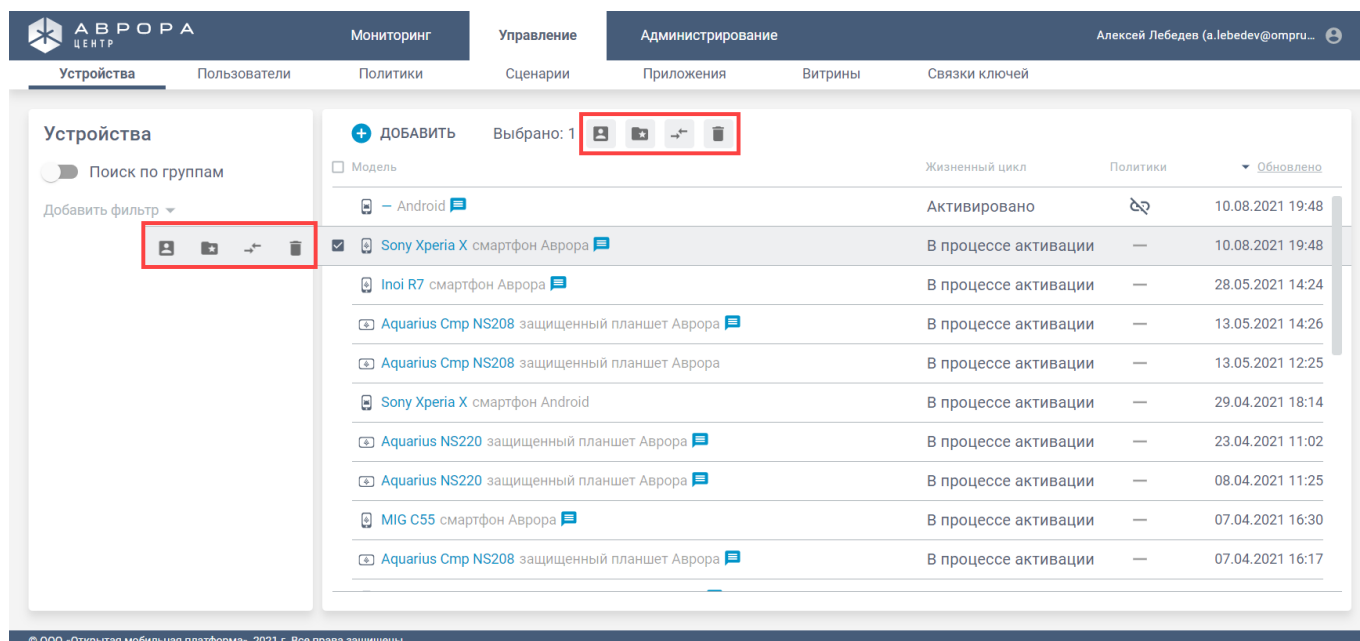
АВРОРА
ЦЕНТР

Мониторинг
Управление
Администрирование
Алексей Лебедев (a.lebedev@ompru...

Устройства
Пользователи
Политики
Сценарии
Приложения
Витрины
Связки ключей

Устройства
Поиск по группам
Добавить фильтр

ДОБАВИТЬ
Выбрано: 1

| Модель | Жизненный цикл | Политики | Обновлено |
|---|---|---|---|
| — Android | Активировано | | 10.08.2021 19:48 |
| Sony Xperia X смартфон Аврора | В процессе активации | — | 10.08.2021 19:48 |
| Inoi R7 смартфон Аврора | В процессе активации | — | 28.05.2021 14:24 |
| Aquarius Cmp NS208 защищенный планшет Аврора | В процессе активации | — | 13.05.2021 14:26 |
| Aquarius Cmp NS208 защищенный планшет Аврора | В процессе активации | — | 13.05.2021 12:25 |
| Sony Xperia X смартфон Android | В процессе активации | — | 29.04.2021 18:14 |
| Aquarius NS220 защищенный планшет Аврора | В процессе активации | — | 23.04.2021 11:02 |
| Aquarius NS220 защищенный планшет Аврора | В процессе активации | — | 08.04.2021 11:25 |
| MIG C55 смартфон Аврора | В процессе активации | — | 07.04.2021 16:30 |
| Aquarius Cmp NS208 защищенный планшет Аврора | В процессе активации | — | 07.04.2021 16:17 |

© ООО «Открытая мобильная платформа», 2021 г. Все права защищены